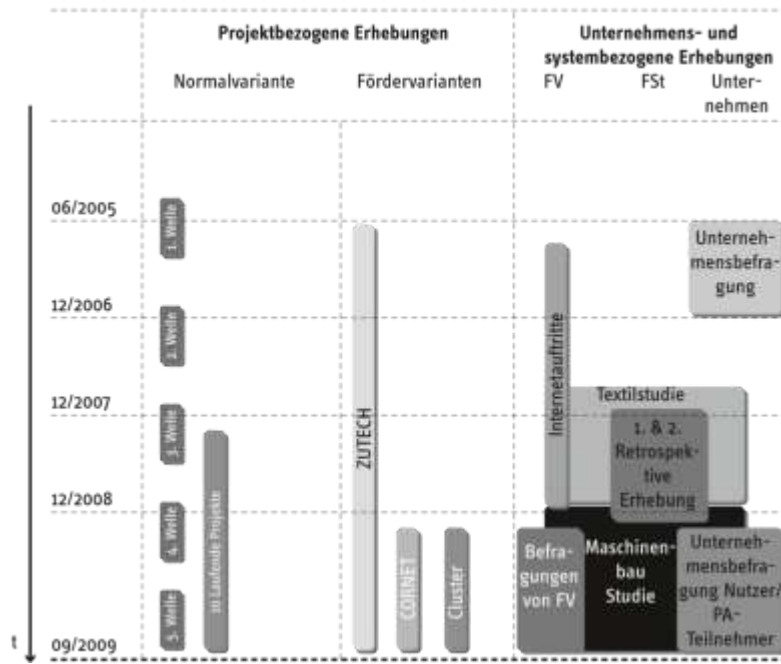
Projektbezogene Erhebungen

Normalvariante

Fördervarianten

Unternehmens- und systembezogene Erhebungen

FV

FSt

Unternehmen

06/2005

12/2006

12/2007

12/2008

09/2009

t

1. Welle

2. Welle

3. Welle

4. Welle

5. Welle

10 Laufende Projekte

ZUTECH

CORNET

Cluster

Internetauftritte

Unternehmensbefragung

Textilstudie

1. & 2. Retrospektive Erhebung

Befragungen von FV

Maschinenbau Studie

Unternehmensbefragung Nutzer/PA-Teilnehmer